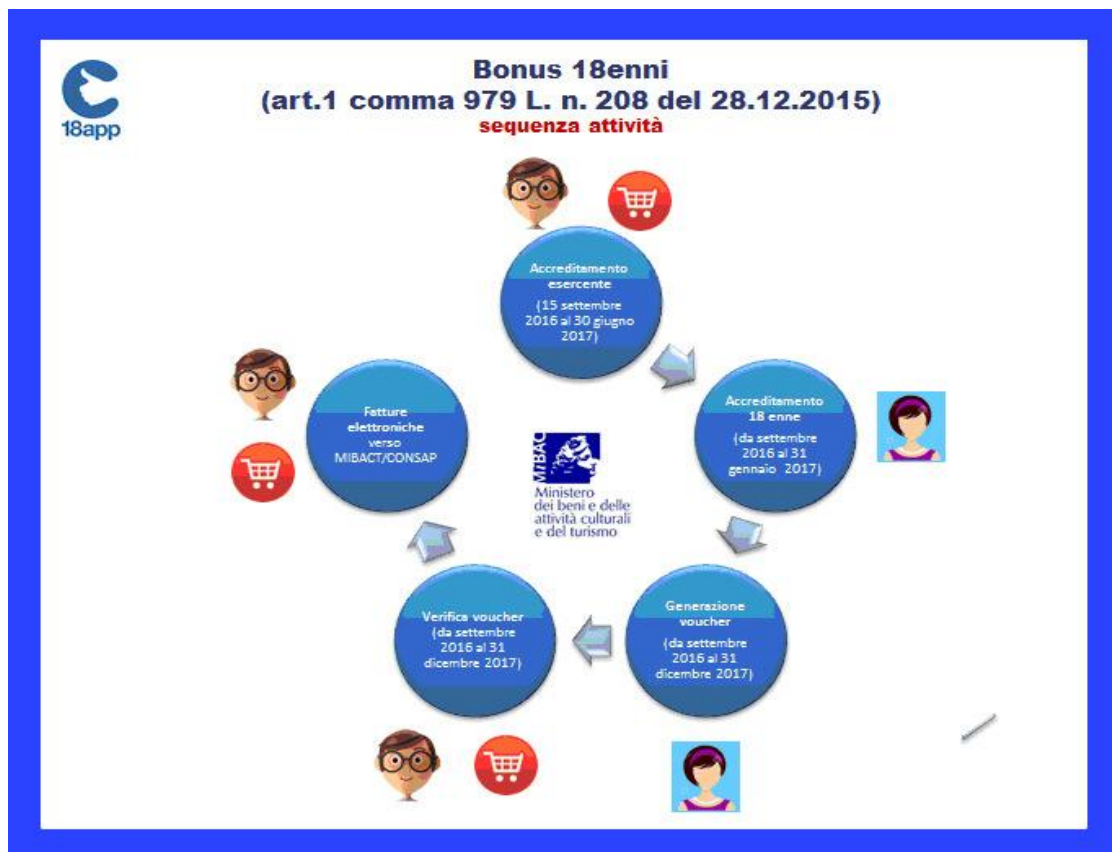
18app

Bonus 18enni
(art.1 comma 979 L. n. 208 del 28.12.2015)
sequenza attività

Accreditamento esercente
(15 settembre 2016 al 30 giugno 2017)

Accreditamento 18 enne
(da settembre 2016 al 31 gennaio 2017)

Generazione voucher
(da settembre 2016 al 31 dicembre 2017)

Verifica voucher
(da settembre 2016 al 31 dicembre 2017)

Fatture elettroniche verso MIBACT/CONSAP

MiBAC
Ministero dei beni e delle attività culturali e del turismo